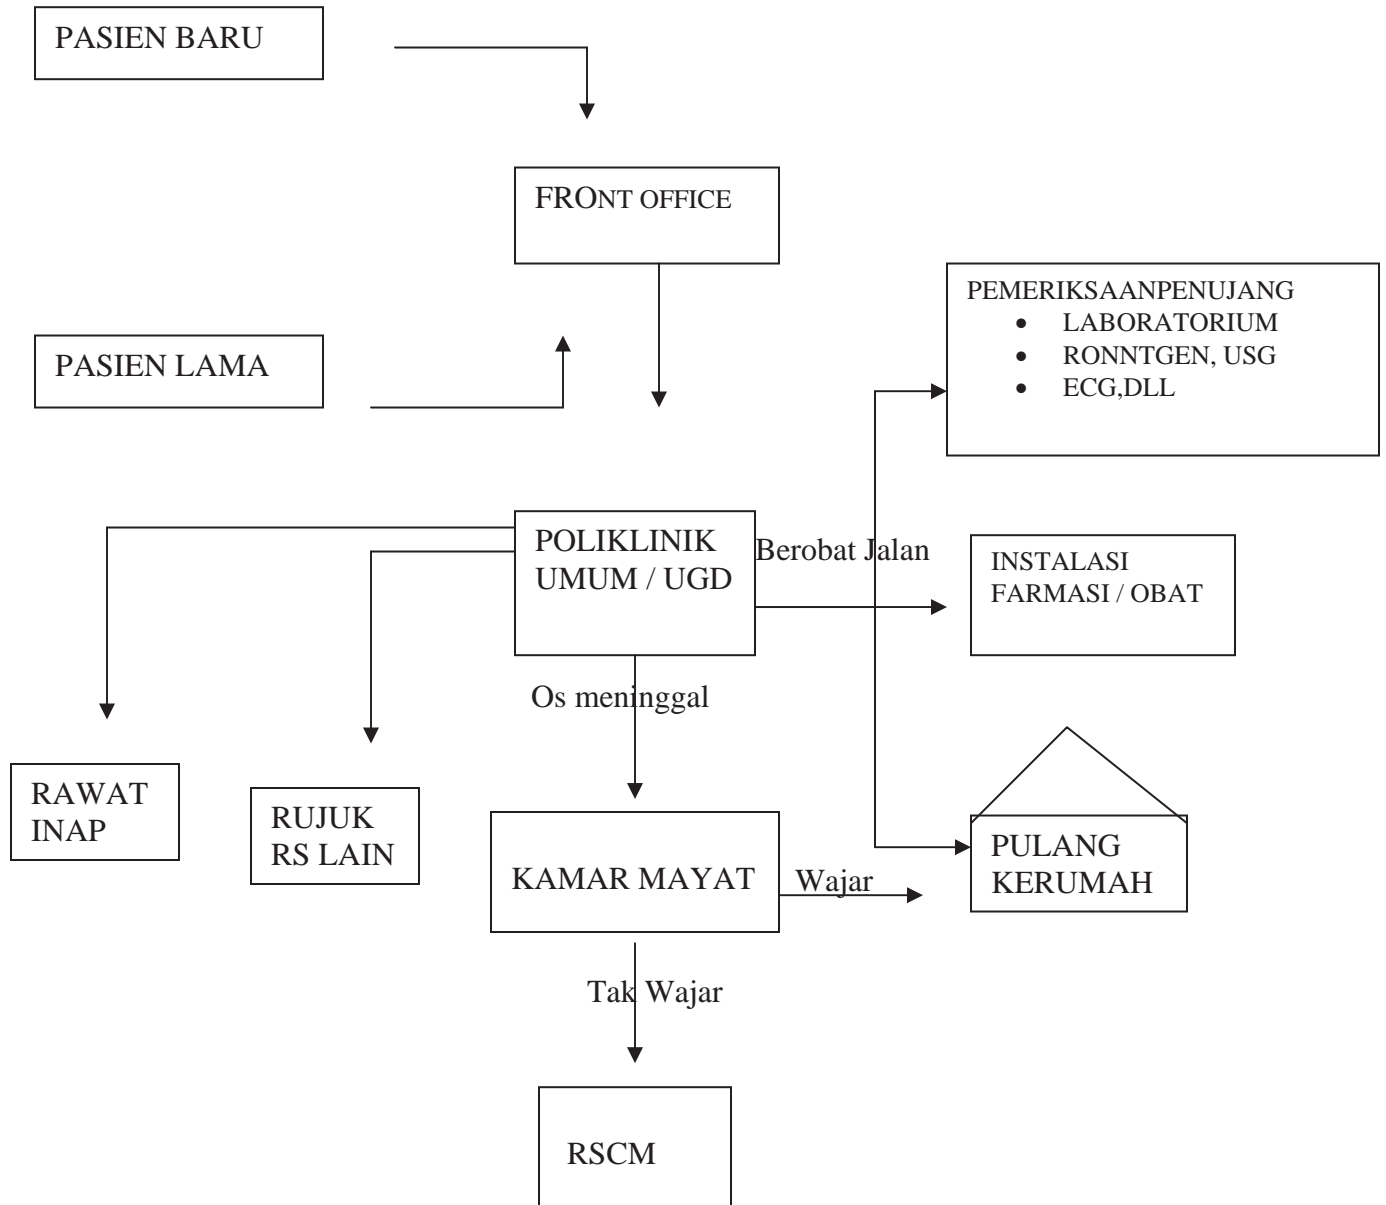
PASIEN BARU

FROnt OFFICE

PEMERIKSAANPENUJANG
- LABORATORIUM
- RONNTGEN, USG
- ECG,DLL

PASIEN LAMA

POLIKLINIK UMUM / UGD

Berobat Jalan

INSTALASI FARMASI / OBAT

Os meninggal

RAWAT INAP

RUJUK RS LAIN

KAMAR MAYAT

Wajar

PULANG KERUMAH

Tak Wajar

RSCM